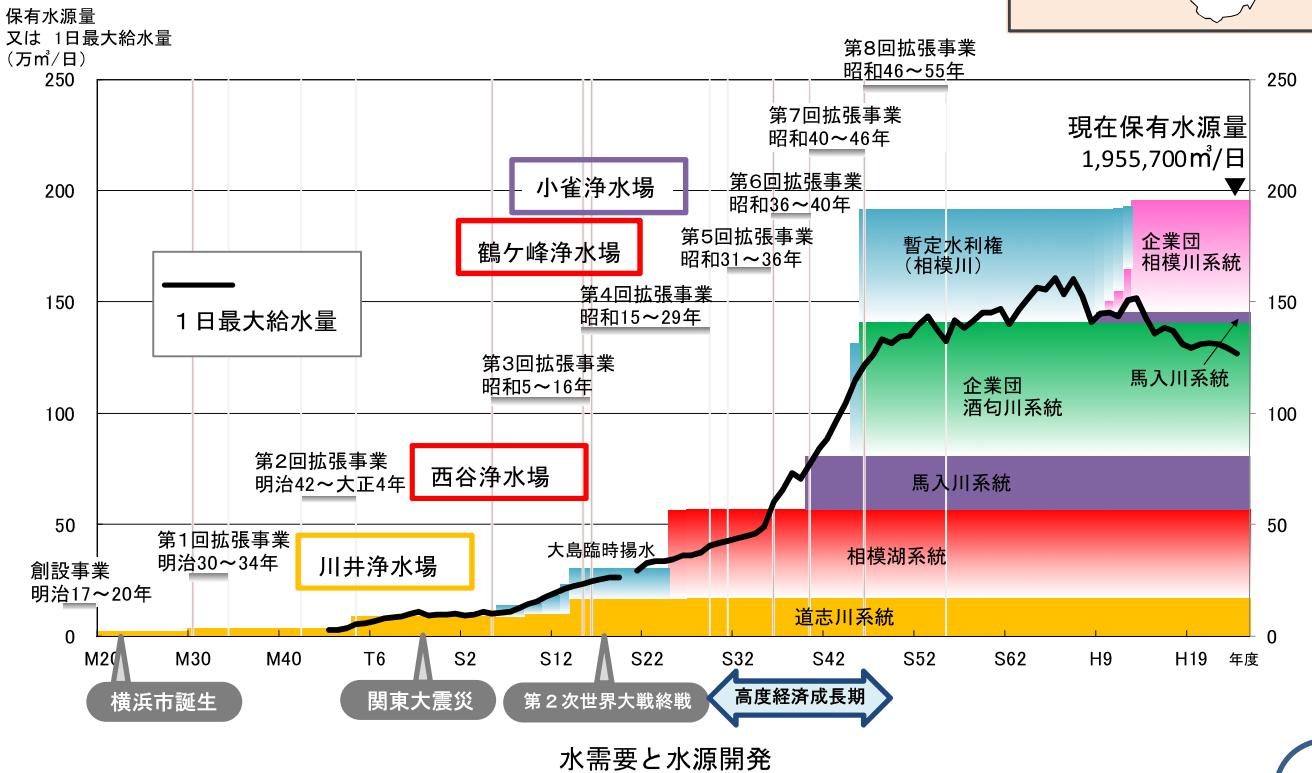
保有水源量
又は 1日最大給水量
（万㎥/日）

250
200
150
100
50
0

第8回拡張事業
昭和46～55年

第7回拡張事業
昭和40～46年

現在保有水源量
1,955,700㎥/日

小雀浄水場

第6回拡張事業
昭和36～40年

鶴ケ峰浄水場

第5回拡張事業
昭和31～36年

暫定水利権
（相模川）

企業団
相模川系統

1日最大給水量

第4回拡張事業
昭和15～29年

第3回拡張事業
昭和5～16年

企業団
酒匂川系統

馬入川系統

第2回拡張事業
明治42～大正4年

西谷浄水場

馬入川系統

第1回拡張事業
明治30～34年

川井浄水場

大島臨時揚水

相模湖系統

創設事業
明治17～20年

道志川系統

M20 M30 M40 T6 S2 S12 S22 S32 S42 S52 S62 H9 H19 年度

横浜市誕生

関東大震災

第２次世界大戦終戦

高度経済成長期

水需要と水源開発